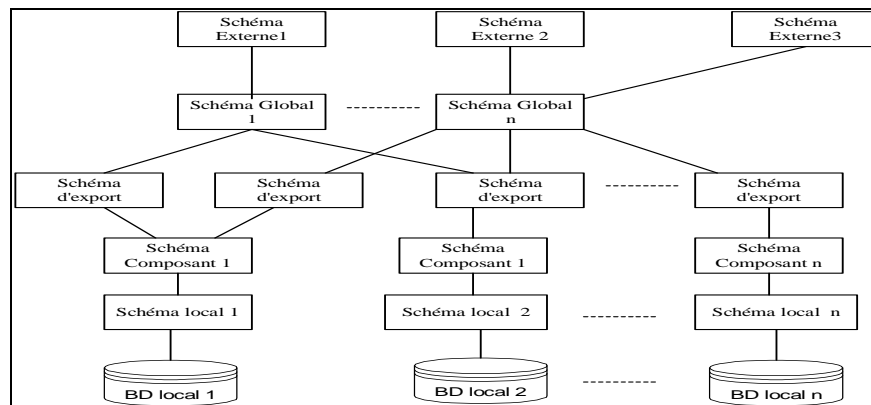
Schéma Externe1

Schéma Externe 2

Schéma Externe3

Schéma Global 1

----------

Schéma Global n

Schéma d'export

Schéma d'export

Schéma d'export

----------

Schéma d'export

Schéma Composant 1

Schéma Composant 1

Schéma Composant n

Schéma local 1

Schéma local 2

----------

Schéma local n

BD local 1

BD local 2

----------

BD local n